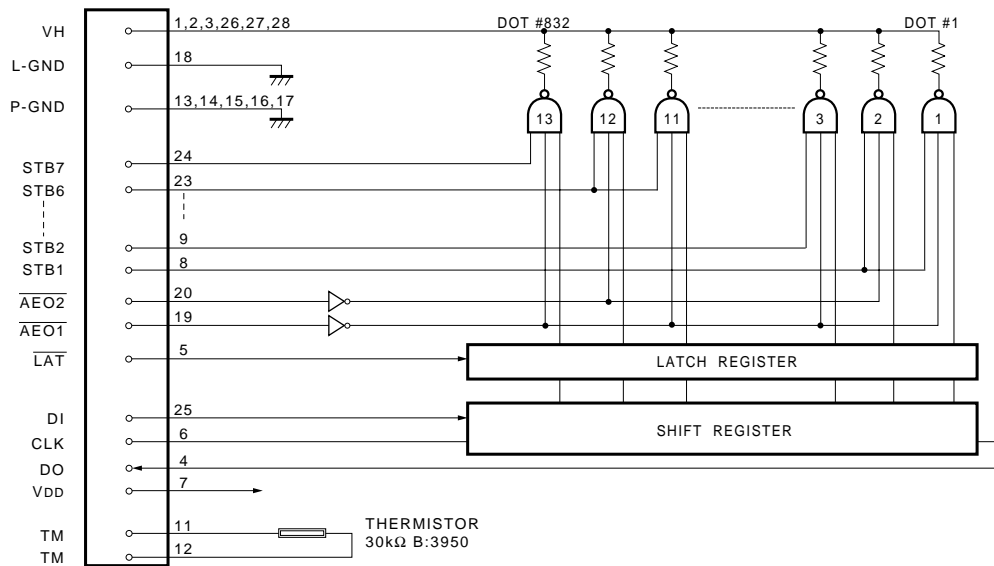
VH
L-GND
P-GND
STB7
STB6
STB2
STB1
$\overline{AEO2}$
$\overline{AEO1}$
$\overline{LAT}$
DI
CLK
DO
VDD
TM
TM

1,2,3,26,27,28
18
13,14,15,16,17
24
23
9
8
20
19
5
25
6
4
7
11
12

DOT #832
DOT #1
13
12
11
3
2
1

LATCH REGISTER
SHIFT REGISTER

THERMISTOR
30kΩ B:3950